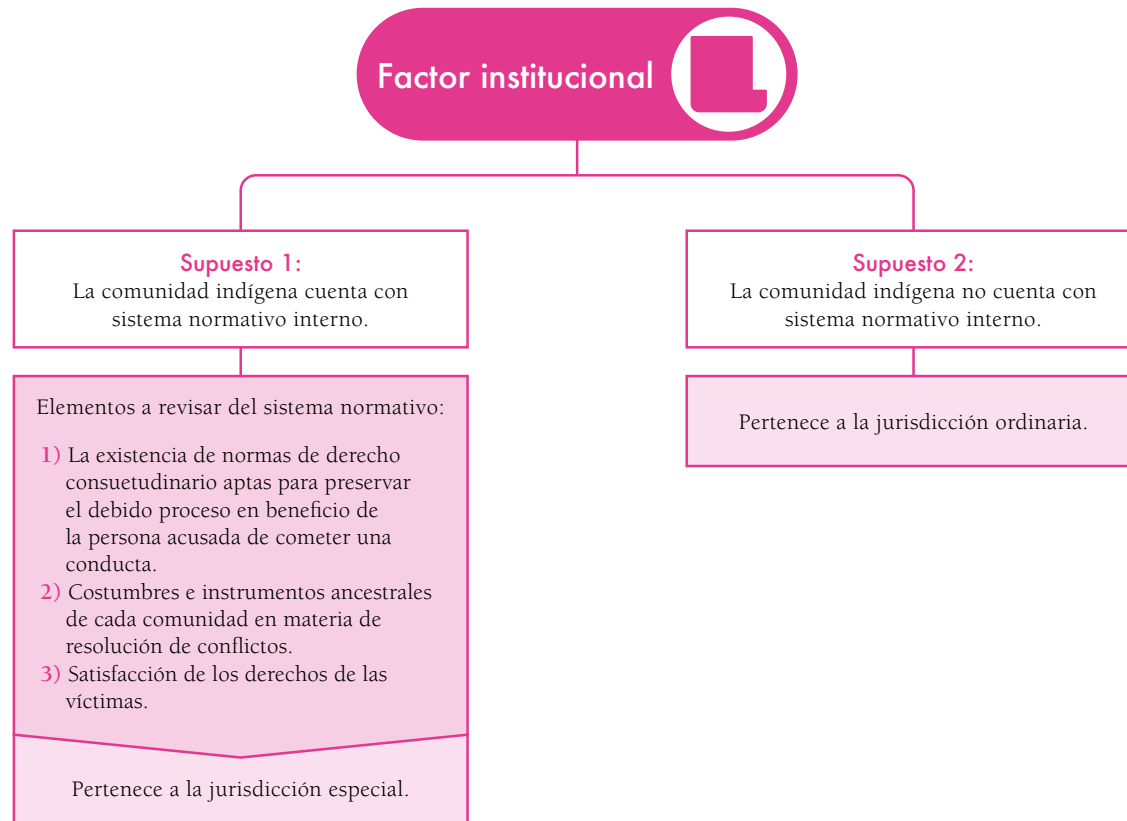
Factor institucional

Supuesto 1:
La comunidad indígena cuenta con sistema normativo interno.

Elementos a revisar del sistema normativo:

1) La existencia de normas de derecho consuetudinario aptas para preservar el debido proceso en beneficio de la persona acusada de cometer una conducta.
2) Costumbres e instrumentos ancestrales de cada comunidad en materia de resolución de conflictos.
3) Satisfacción de los derechos de las víctimas.

Pertenece a la jurisdicción especial.

Supuesto 2:
La comunidad indígena no cuenta con sistema normativo interno.

Pertenece a la jurisdicción ordinaria.